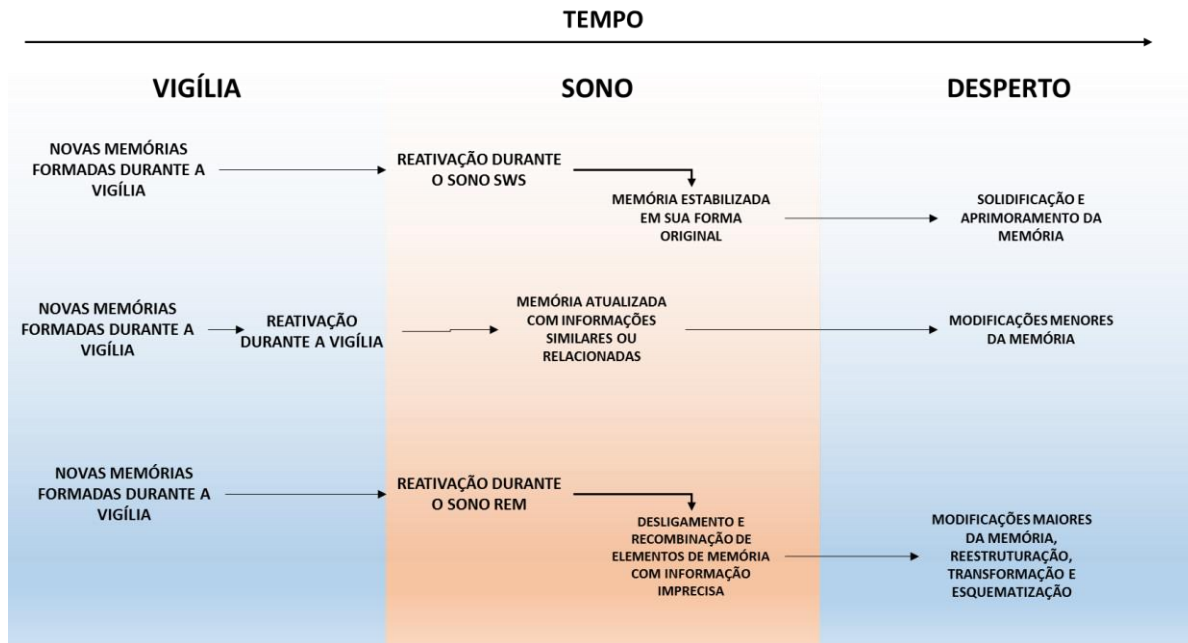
TEMPO

VIGÍLIA

SONO

DESPERTO

NOVAS MEMÓRIAS FORMADAS DURANTE A VIGÍLIA

REATIVAÇÃO DURANTE O SONO SWS

MEMÓRIA ESTABILIZADA EM SUA FORMA ORIGINAL

SOLIDIFICAÇÃO E APRIMORAMENTO DA MEMÓRIA

NOVAS MEMÓRIAS FORMADAS DURANTE A VIGÍLIA

REATIVAÇÃO DURANTE A VIGÍLIA

MEMÓRIA ATUALIZADA COM INFORMAÇÕES SIMILARES OU RELACIONADAS

MODIFICAÇÕES MENORES DA MEMÓRIA

NOVAS MEMÓRIAS FORMADAS DURANTE A VIGÍLIA

REATIVAÇÃO DURANTE O SONO REM

DESLIGAMENTO E RECOMBINAÇÃO DE ELEMENTOS DE MEMÓRIA COM INFORMAÇÃO IMPRECISA

MODIFICAÇÕES MAIORES DA MEMÓRIA, REESTRUTURAÇÃO, TRANSFORMAÇÃO E ESQUEMATIZAÇÃO